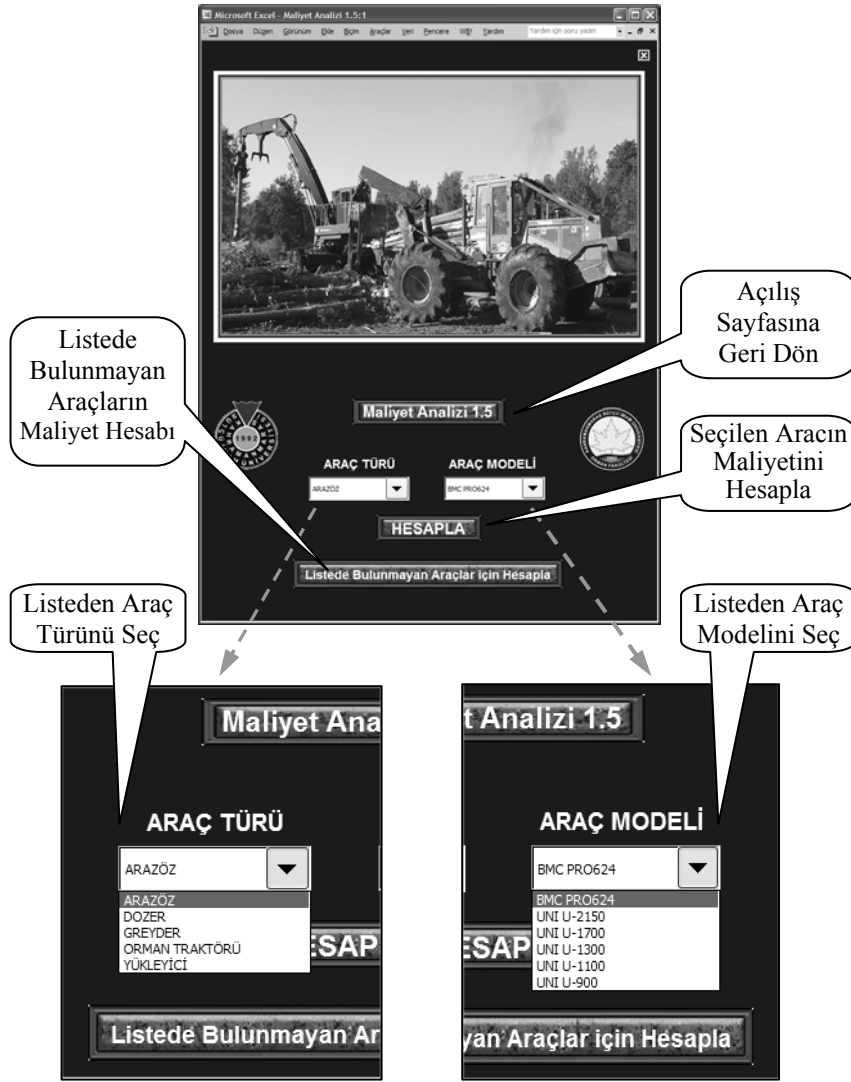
Microsoft Excel - Maliyet Analizi 1.5:1

Dosya Düzen Görünüm Ekle Biçim Araçlar Veri Pencere Wİ Yardım Yardım için soru yazın

Açılış Sayfasına Geri Dön

Listede Bulunmayan Araçların Maliyet Hesabı

Maliyet Analizi 1.5

1992

Seçilen Aracın Maliyetini Hesapla

ARAÇ TÜRÜ

ARAÇ MODELİ

ARAZÖZ

BMC PRO624

HESAPLA

Listede Bulunmayan Araçlar için Hesapla

Listeden Araç Türünü Seç

Listeden Araç Modelini Seç

Maliyet Ana

ARAÇ TÜRÜ

ARAZÖZ

ARAZÖZ
DOZER
GREYDER
ORMAN TRAKTÖRÜ
YÜKLEYİCİ

ESAP

Listede Bulunmayan Ar

t Analizi 1.5

ARAÇ MODELİ

BMC PRO624

BMC PRO624
UNI U-2150
UNI U-1700
UNI U-1300
UNI U-1100
UNI U-900

ESAP

yan Araçlar için Hesapla